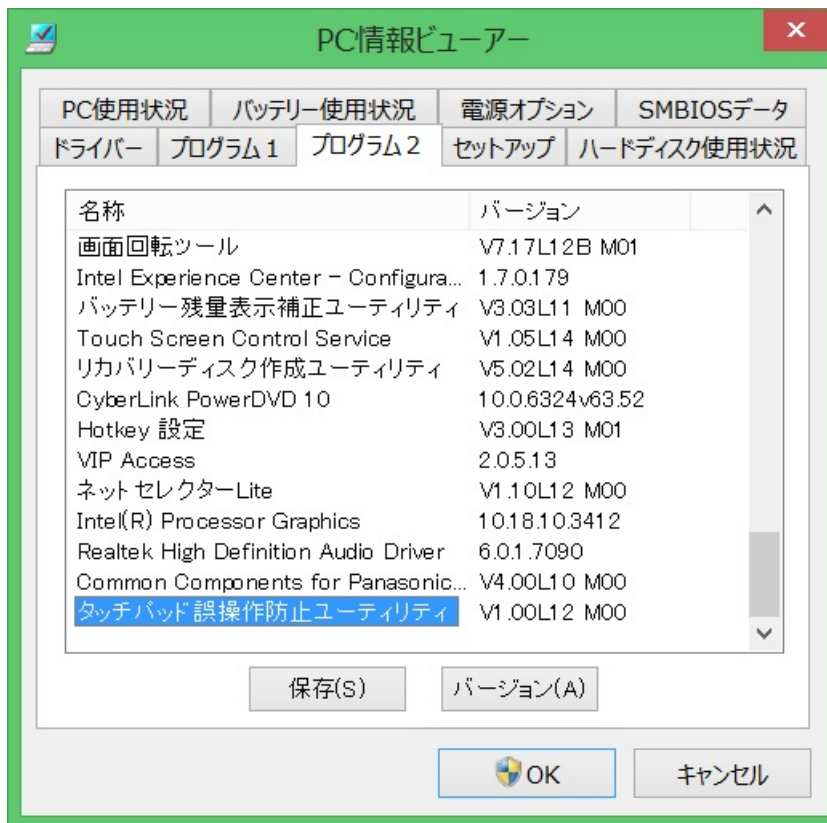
PC情報ビューアー

PC使用状況 | バッテリー使用状況 | 電源オプション | SMBIOSデータ
ドライバー | プログラム1 | プログラム2 | セットアップ | ハードディスク使用状況

| 名称 | バージョン |
|---|---|
| 画面回転ツール | V7.17L12B M01 |
| Intel Experience Center - Configura... | 1.7.0.179 |
| バッテリー残量表示補正ユーティリティ | V3.03L11 M00 |
| Touch Screen Control Service | V1.05L14 M00 |
| リカバリーディスク作成ユーティリティ | V5.02L14 M00 |
| CyberLink PowerDVD 10 | 10.0.6324v63.52 |
| Hotkey 設定 | V3.00L13 M01 |
| VIP Access | 2.0.5.13 |
| ネットセレクターLite | V1.10L12 M00 |
| Intel(R) Processor Graphics | 10.18.10.3412 |
| Realtek High Definition Audio Driver | 6.0.1.7090 |
| Common Components for Panasonic... | V4.00L10 M00 |
| タッチパッド誤操作防止ユーティリティ | V1.00L12 M00 |

保存(S) バージョン(A)

OK キャンセル